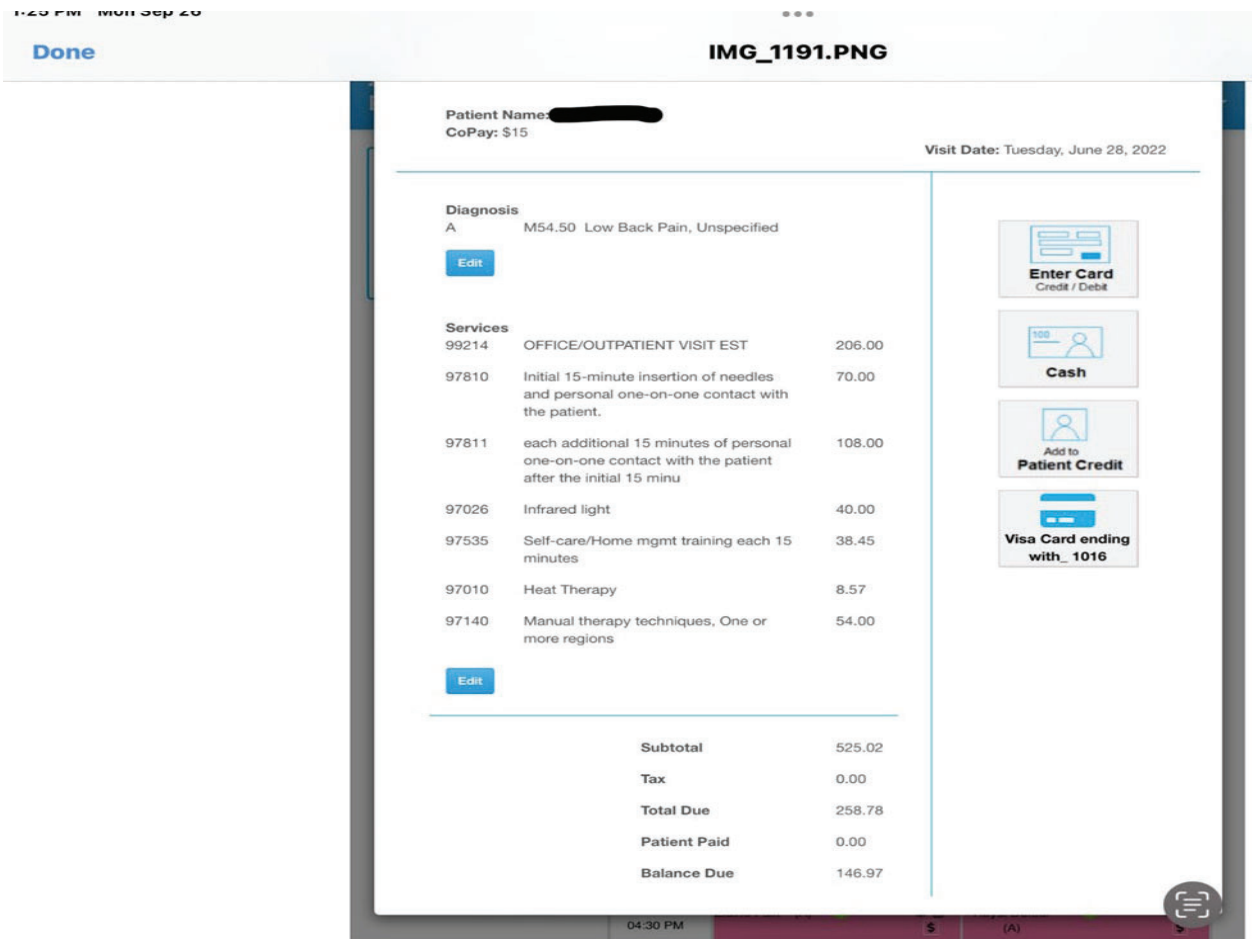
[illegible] PM Mon Sep 26

Done

IMG_1191.PNG

Patient Name: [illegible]
CoPay: $15

Visit Date: Tuesday, June 28, 2022

Diagnosis
A M54.50 Low Back Pain, Unspecified

Edit

Services

| | | |
|---|---|---|
| 99214 | OFFICE/OUTPATIENT VISIT EST | 206.00 |
| 97810 | Initial 15-minute insertion of needles and personal one-on-one contact with the patient. | 70.00 |
| 97811 | each additional 15 minutes of personal one-on-one contact with the patient after the initial 15 minu | 108.00 |
| 97026 | Infrared light | 40.00 |
| 97535 | Self-care/Home mgmt training each 15 minutes | 38.45 |
| 97010 | Heat Therapy | 8.57 |
| 97140 | Manual therapy techniques, One or more regions | 54.00 |

Edit

| | |
|---|---|
| Subtotal | 525.02 |
| Tax | 0.00 |
| Total Due | 258.78 |
| Patient Paid | 0.00 |
| Balance Due | 146.97 |

Enter Card
Credit / Debit

100

Cash

Add to
Patient Credit

Visa Card ending with_ 1016

04:30 PM
$
(A)
$